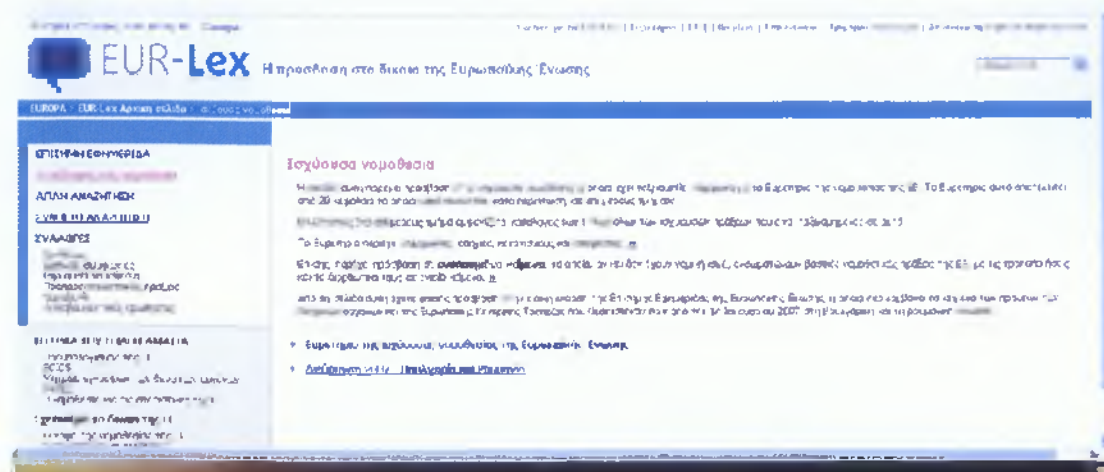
EUR-Lex Η πρόσβαση στο δίκαιο της Ευρωπαϊκής Ένωσης

EUROPA > EUR-Lex Αρχική σελίδα > Ισχύουσα νομοθεσία

ΕΠΙΣΗΜΗ ΕΦΗΜΕΡΙΔΑ

ΑΠΛΗ ΑΝΑΖΗΤΗΣΗ

ΣΥΝΘΕΤΗ ΑΝΑΖΗΤΗΣΗ

ΣΥΛΛΟΓΕΣ

Ισχύουσα νομοθεσία

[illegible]

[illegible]

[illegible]

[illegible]

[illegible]

Ευρετήριο της ισχύουσας νομοθεσίας της Ευρωπαϊκής Ένωσης

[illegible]